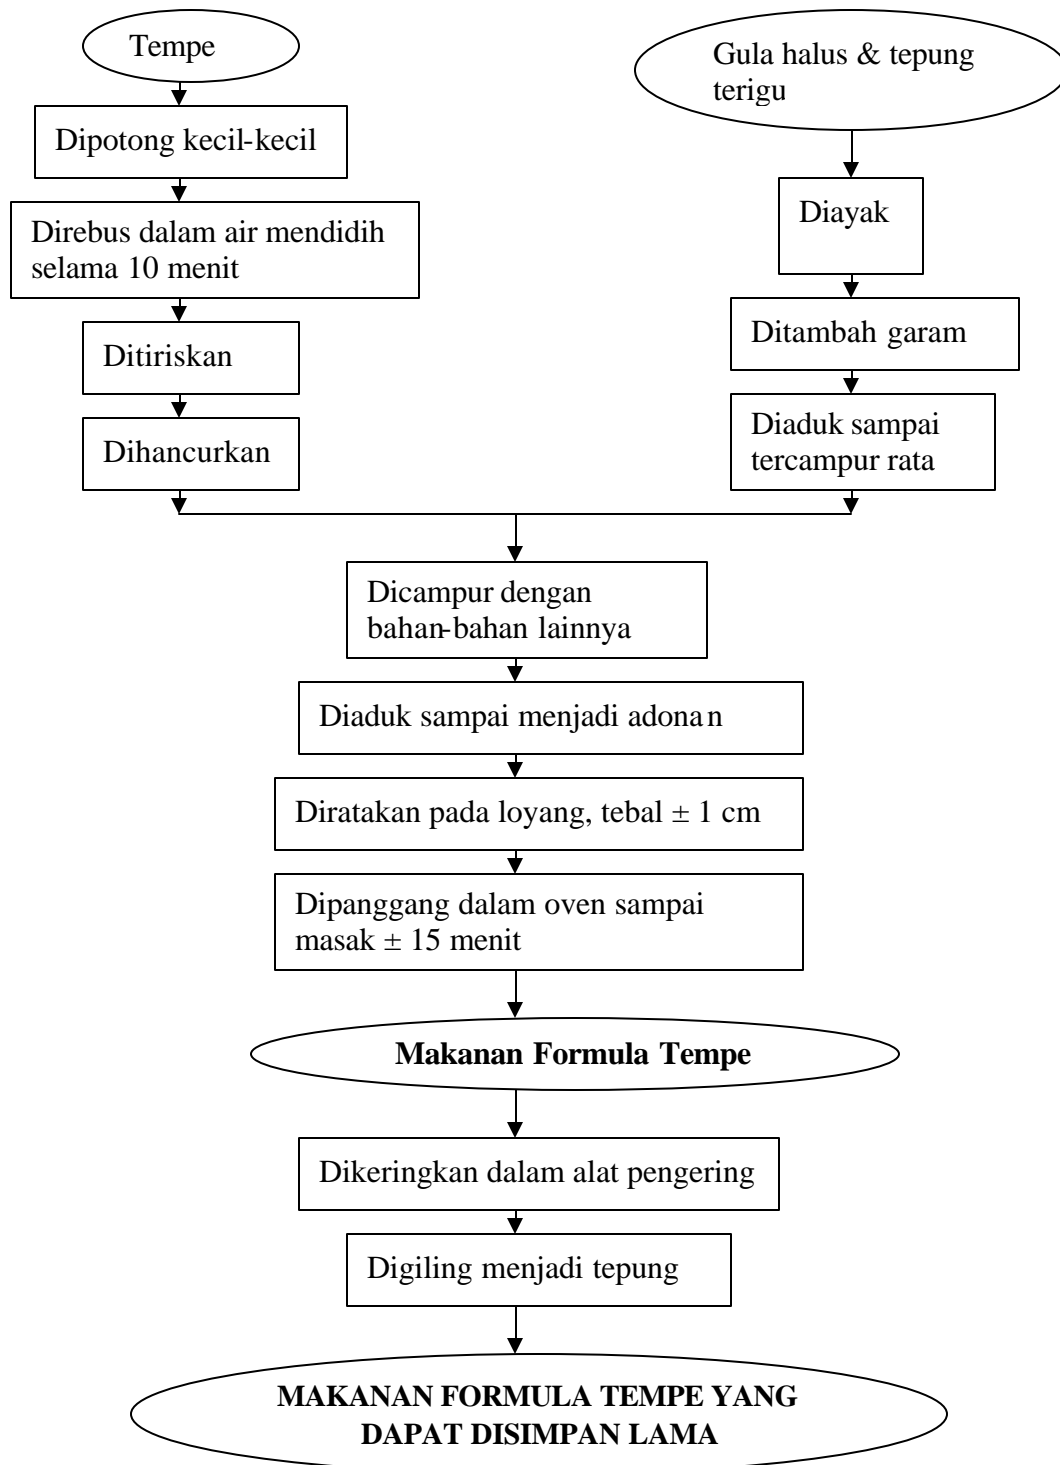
Tempe

Dipotong kecil-kecil

Direbus dalam air mendidih selama 10 menit

Ditiriskan

Dihancurkan

Gula halus & tepung terigu

Diayak

Ditambah garam

Diaduk sampai tercampur rata

Dicampur dengan bahan-bahan lainnya

Diaduk sampai menjadi adonan

Diratakan pada loyang, tebal ± 1 cm

Dipanggang dalam oven sampai masak ± 15 menit

**Makanan Formula Tempe**

Dikeringkan dalam alat pengering

Digiling menjadi tepung

**MAKANAN FORMULA TEMPE YANG DAPAT DISIMPAN LAMA**